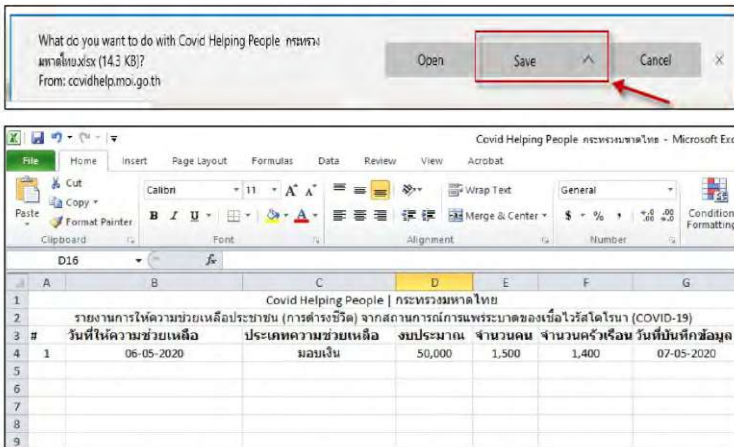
What do you want to do with Covid Helping People กระทรวงมหาดไทย.xlsx (14.3 KB)?
From: covidhelp.moi.go.th

Open | Save | ^ | Cancel | X

Covid Helping People กระทรวงมหาดไทย - Microsoft Exc

File | Home | Insert | Page Layout | Formulas | Data | Review | View | Acrobat

Paste | Cut | Copy | Format Painter | Clipboard
Calibri | 11 | A | A | B | I | U | Font
Wrap Text | Merge & Center | Alignment
General | $ | % | , | .0 .00 | Number
Conditional Formatting

D16 | fx

| | A | B | C | D | E | F | G |
|---|---|---|---|---|---|---|---|
| 1 | | | Covid Helping People \| กระทรวงมหาดไทย | | | | |
| 2 | | รายงานการให้ความช่วยเหลือประชาชน (การดำรงชีวิต) จากสถานการณ์การแพร่ระบาดของเชื้อไวรัสโคโรนา (COVID-19) | | | | | |
| 3 | # | วันที่ให้ความช่วยเหลือ | ประเภทความช่วยเหลือ | งบประมาณ | จำนวนคน | จำนวนครัวเรือน | วันที่บันทึกข้อมูล |
| 4 | 1 | 06-05-2020 | มอบเงิน | 50,000 | 1,500 | 1,400 | 07-05-2020 |
| 5 | | | | | | | |
| 6 | | | | | | | |
| 7 | | | | | | | |
| 8 | | | | | | | |
| 9 | | | | | | | |